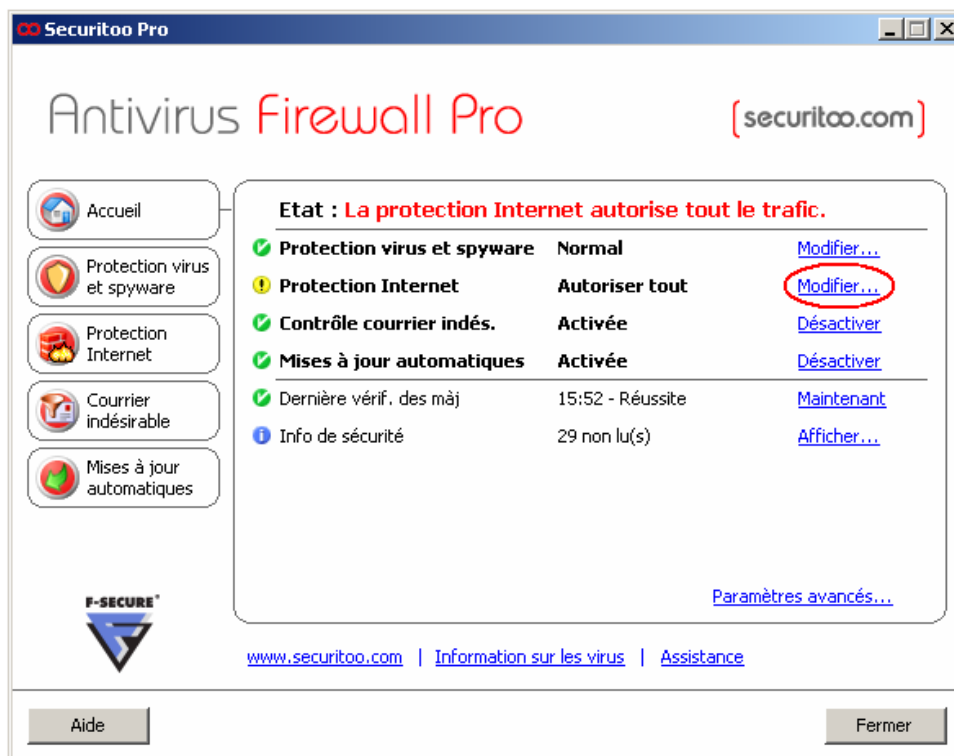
Securitoo Pro

Antivirus Firewall Pro

[securitoo.com]

Accueil

Protection virus et spyware

Protection Internet

Courrier indésirable

Mises à jour automatiques

Etat : La protection Internet autorise tout le trafic.

| | | |
|---|---|---|
| Protection virus et spyware | Normal | Modifier... |
| Protection Internet | Autoriser tout | Modifier... |
| Contrôle courrier indés. | Activée | Désactiver |
| Mises à jour automatiques | Activée | Désactiver |
| Dernière vérif. des màj | 15:52 - Réussite | Maintenant |
| Info de sécurité | 29 non lu(s) | Afficher... |

Paramètres avancés...

F-SECURE®

www.securitoo.com | Information sur les virus | Assistance

Aide

Fermer